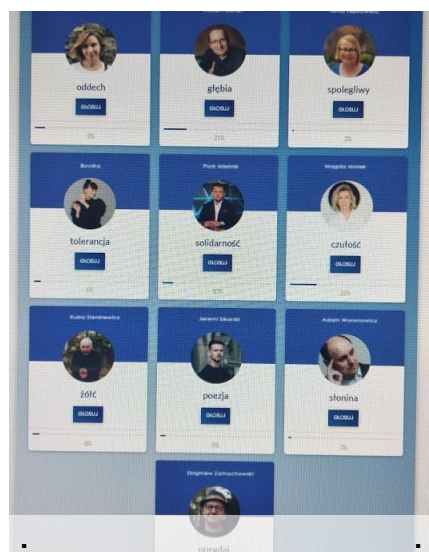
oddech
GŁOSUJ
3%

głębia
GŁOSUJ
21%

spolegliwy
GŁOSUJ
2%

Bovska
tolerancja
GŁOSUJ
4%

Piotr Wiśniak
solidarność
GŁOSUJ
10%

Magda Umer
czułość
GŁOSUJ
29%

Kuba Sienkiewicz
żółć
GŁOSUJ
4%

Jeremi Sikorski
poezja
GŁOSUJ
3%

Adam Woronowicz
słonina
GŁOSUJ
2%

Zbigniew Zamachowski
onegdaj